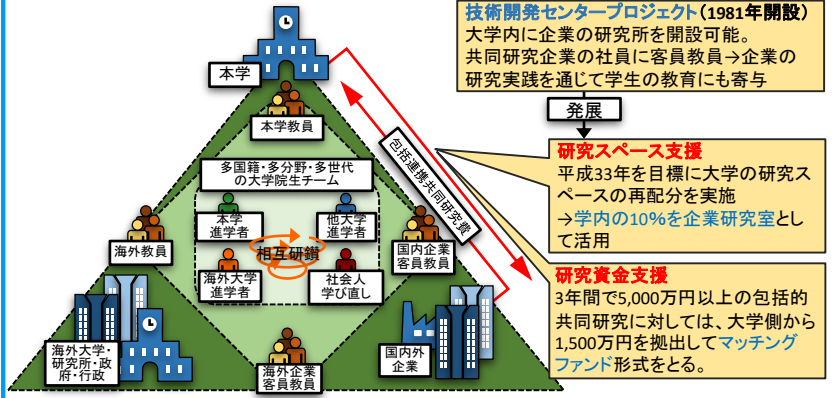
技術開発センタープロジェクト（1981年開設）
大学内に企業の研究所を開設可能。
共同研究企業の社員に客員教員→企業の研究実践を通じて学生の教育にも寄与

発展

研究スペース支援
平成33年を目標に大学の研究スペースの再配分を実施
→学内の10%を企業研究室として活用

研究資金支援
3年間で5,000万円以上の包括的共同研究に対しては、大学側から1,500万円を拠出してマッチングファンド形式をとる。

本学

本学教員

包括連携共同研究費

多国籍・多分野・多世代の大学院生チーム

本学進学者

他大学進学者

相互研鑽

海外大学進学者

社会人学び直し

海外教員

国内企業客員教員

海外大学・研究所・政府・行政

海外企業客員教員

国内外企業